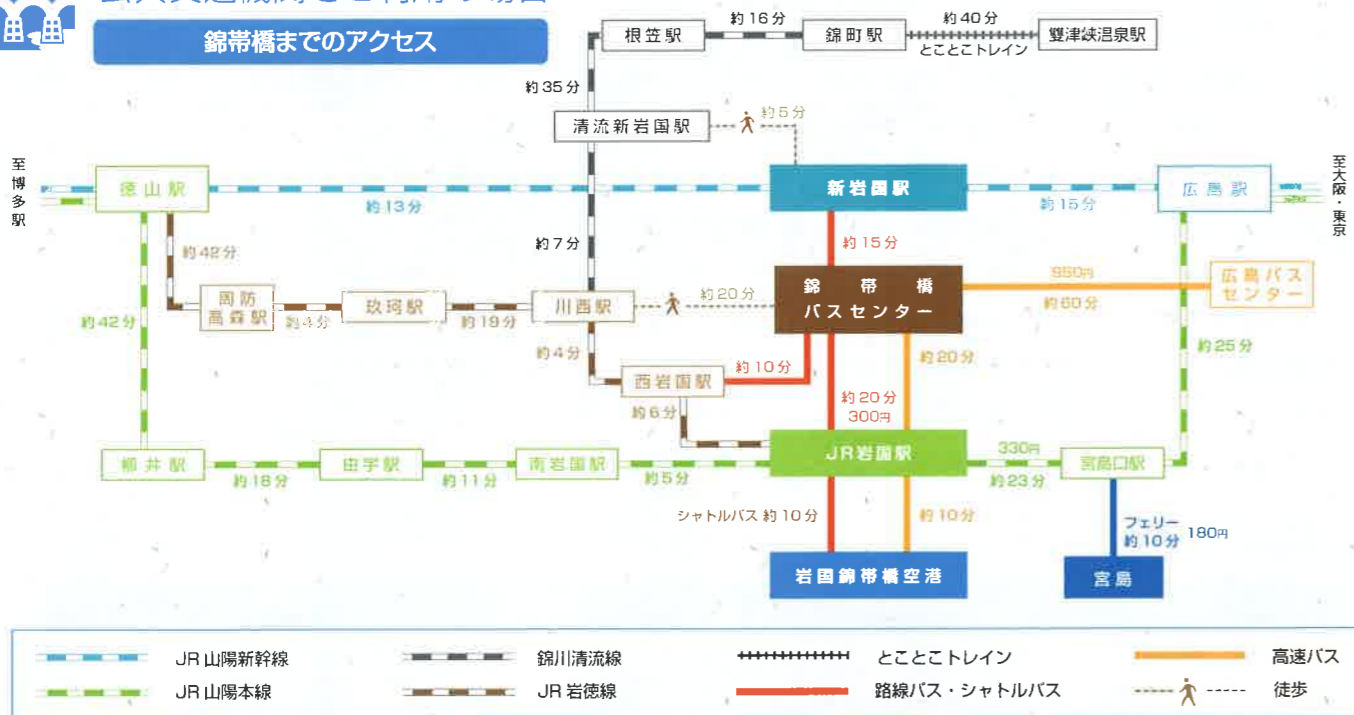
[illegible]

錦帯橋までのアクセス

根笠駅
約16分
錦町駅
約40分
とことこトレイン
雙津峡温泉駅

約35分

清流新岩国駅
約5分

至博多駅

徳山駅
約13分
新岩国駅
約15分
広島駅
至大阪・東京

約42分
約7分
約15分

周防高森駅
約4分
玖珂駅
約19分
川西駅
約20分
錦帯橋バスセンター
950円
約60分
広島バスセンター

約42分
約4分

西岩国駅
約10分
約20分
約25分

約6分
約20分
300円

柳井駅
約18分
由宇駅
約11分
南岩国駅
約5分
JR岩国駅
330円
約23分
宮島口駅

シャトルバス 約10分
約10分
フェリー 約10分
180円

岩国錦帯橋空港
宮島

JR山陽新幹線
錦川清流線
とことこトレイン
高速バス
JR山陽本線
JR岩徳線
路線バス・シャトルバス
徒歩